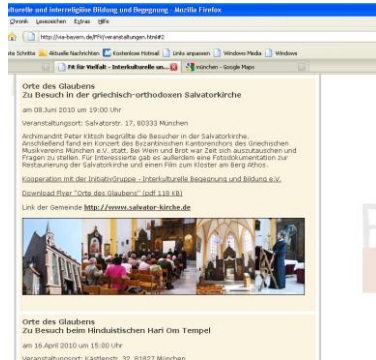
kulturelle und interreligiöse Bildung und Begegnung - Mozilla Firefox
Chronik Lesezeichen Extras Hilfe
http://via-bayern.de/FFV/veranstaltungen.html#2
te Schritte Aktuelle Nachrichten Kostenlose Hotmail Links anpassen Windows Media Windows
Fit für Vielfalt - Interkulturelle un... München - Google Maps

Orte des Glaubens
Zu Besuch in der griechisch-orthodoxen Salvatorkirche

am 08.Juni 2010 um 19:00 Uhr

Veranstaltungsort: Salvatorstr. 17, 80333 München

Archimandrit Peter Klitsch begrüßte die Besucher in der Salvatorkirche. Anschließend fand ein Konzert des Byzantinischen Kantorenchors des Griechischen Musikvereins München e.V. statt. Bei Wein und Brot war Zeit sich auszutauschen und Fragen zu stellen. Für Interessierte gab es außerdem eine Fotodokumentation zur Restaurierung der Salvatorkirche und einen Film zum Kloster am Berg Athos.

Kooperation mit der InitiativGruppe - Interkulturelle Begegnung und Bildung e.V.

Download Flyer "Orte des Glaubens" (pdf 118 KB)

Link der Gemeinde http://www.salvator-kirche.de

Orte des Glaubens
Zu Besuch beim Hinduistischen Hari Om Tempel

am 16.April 2010 um 15:00 Uhr

Veranstaltungsort: Kästlerstr. 32, 81827 München